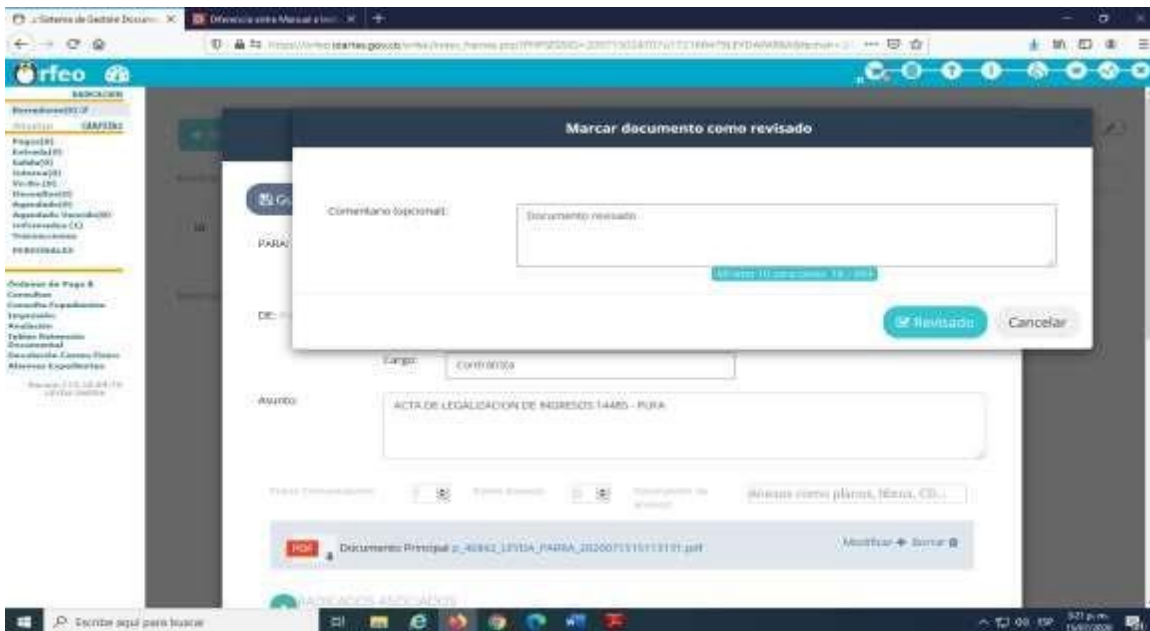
Orfeo

RADICACION

Marcar documento como revisado

Comentario (opcional):

Documento revisado

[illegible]

Revisado

Cancelar

PARA:

DE:

Cargo:

Contratista

Asunto:

ACTA DE LEGALIZACION DE INGRESOS 14485 - PURA

Anexos como planos, libros, CD...

PDF

Documento Principal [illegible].pdf

Modificar Borrar

Escribe aquí para buscar